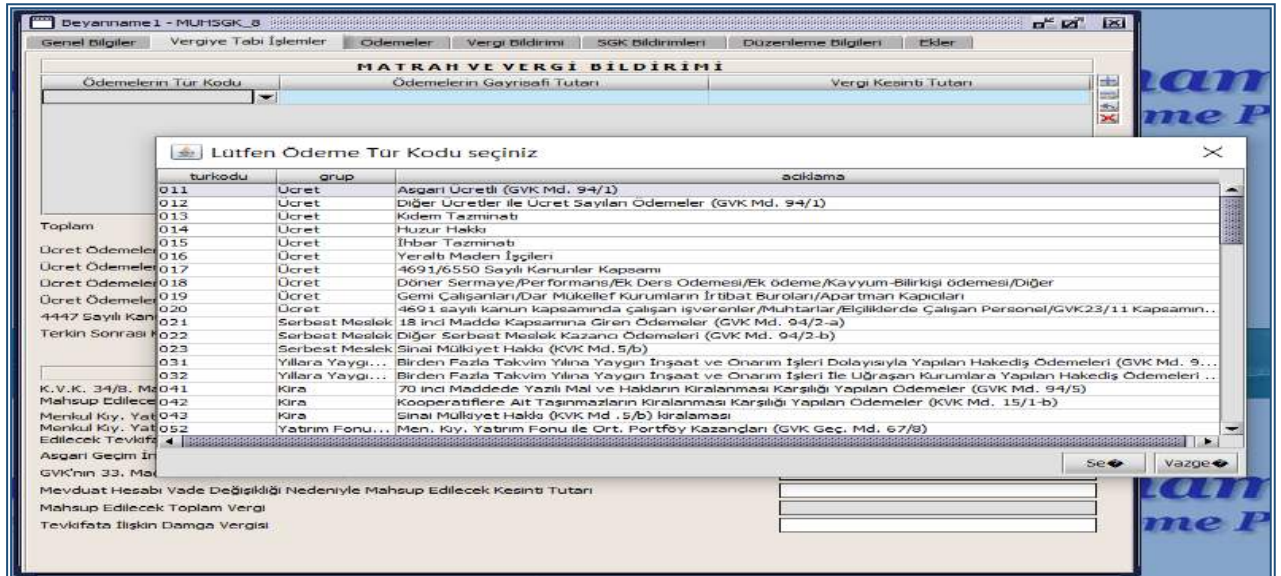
Beyanname1 - MUHSGK_8

Genel Bilgiler | Vergiye Tabi İşlemler | Ödemeler | Vergi Bildirimi | SGK Bildirimleri | Düzenleme Bilgileri | Ekler

MATRAH VE VERGİ BİLDİRİMİ

| Ödemelerin Tür Kodu | Ödemelerin Gayrisafi Tutarı | Vergi Kesinti Tutarı |
|---|---|---|
| | | |

Toplam

Ücret Ödemeler
Ücret Ödemeler
Ücret Ödemeler
Ücret Ödemeler
4447 Sayılı Kan
Terkin Sonrası

K.V.K. 34/8. Ma
Mahsup Edilece
Menkul Kıy. Yat
Menkul Kıy. Yat
Edilecek Tevkifa
Asgari Geçim İn
GVK'nın 33. Ma
Mevduat Hesabı Vade Değişikliği Nedeniyle Mahsup Edilecek Kesinti Tutarı
Mahsup Edilecek Toplam Vergi
Tevkifata İlişkin Damga Vergisi

Lütfen Ödeme Tür Kodu seçiniz

| turkodu | grup | aciklama |
|---|---|---|
| 011 | Ücret | Asgari Ücretli (GVK Md. 94/1) |
| 012 | Ücret | Diğer Ücretler ile Ücret Sayılan Ödemeler (GVK Md. 94/1) |
| 013 | Ücret | Kıdem Tazminatı |
| 014 | Ücret | Huzur Hakkı |
| 015 | Ücret | İhbar Tazminatı |
| 016 | Ücret | Yeraltı Maden İşçileri |
| 017 | Ücret | 4691/6550 Sayılı Kanunlar Kapsamı |
| 018 | Ücret | Döner Sermaye/Performans/Ek Ders Ödemesi/Ek ödeme/Kayyum-Bilirkişi ödemesi/Diğer |
| 019 | Ücret | Gemi Çalışanları/Dar Mükellef Kurumların İrtibat Buroları/Apartman Kapıcıları |
| 020 | Ücret | 4691 sayılı kanun kapsamında çalışan işverenler/Muhtarlar/Elçiliklerde Çalışan Personel/GVK23/11 Kapsamın... |
| 021 | Serbest Meslek | 18 inci Madde Kapsamına Giren Ödemeler (GVK Md. 94/2-a) |
| 022 | Serbest Meslek | Diğer Serbest Meslek Kazancı Ödemeleri (GVK Md. 94/2-b) |
| 023 | Serbest Meslek | Sinai Mülkiyet Hakkı (KVK Md.5/b) |
| 031 | Yıllara Yaygı... | Birden Fazla Takvim Yılına Yaygın İnşaat ve Onarım İşleri Dolayısıyla Yapılan Hakediş Ödemeleri (GVK Md. 9... |
| 032 | Yıllara Yaygı... | Birden Fazla Takvim Yılına Yaygın İnşaat ve Onarım İşleri İle Uğraşan Kurumlara Yapılan Hakediş Ödemeleri ... |
| 041 | Kira | 70 inci Maddede Yazılı Mal ve Hakların Kiralanması Karşılığı Yapılan Ödemeler (GVK Md. 94/5) |
| 042 | Kira | Kooperatiflere Ait Taşınmazların Kiralanması Karşılığı Yapılan Ödemeler (KVK Md. 15/1-b) |
| 043 | Kira | Sinai Mülkiyet Hakkı (KVK Md .5/b) kiralaması |
| 052 | Yatırım Fonu... | Men. Kıy. Yatırım Fonu ile Ort. Portföy Kazançları (GVK Geç. Md. 67/8) |

Seç | Vazgeç